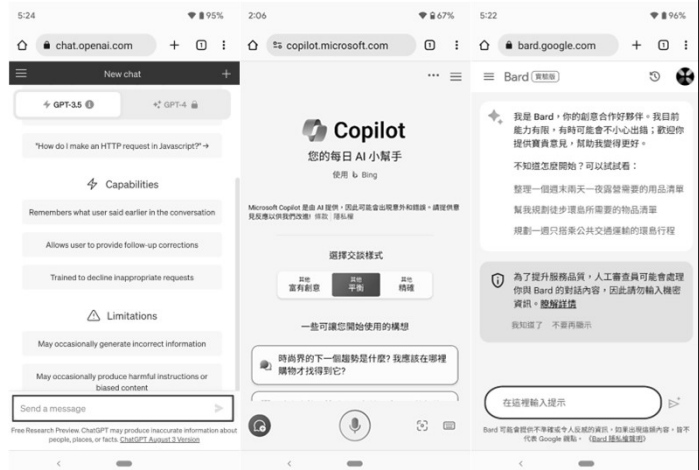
5:24
95%
chat.openai.com
1
New chat
GPT-3.5
GPT-4
"How do I make an HTTP request in Javascript?" →
Capabilities
Remembers what user said earlier in the conversation
Allows user to provide follow-up corrections
Trained to decline inappropriate requests
Limitations
May occasionally generate incorrect information
May occasionally produce harmful instructions or biased content
Send a message
Free Research Preview. ChatGPT may produce inaccurate information about people, places, or facts. ChatGPT August 3 Version

2:06
67%
copilot.microsoft.com
1
Copilot
您的每日 AI 小幫手
使用 Bing
Microsoft Copilot 是由 AI 提供，因此可能會出現意外和錯誤。請提供意見反應以供我們改進！ 條款 | 隱私權
選擇交談樣式
其他 富有創意
其他 平衡
其他 精確
一些可讓您開始使用的構想
時尚界的下一個趨勢是什麼? 我應該在哪裡購物才找得到它?

5:22
96%
bard.google.com
1
Bard 實驗版
我是 Bard，你的創意合作好夥伴。我目前能力有限，有時可能會不小心出錯；歡迎你提供寶貴意見，幫助我變得更好。
不知道怎麼開始？可以試試看：
整理一個週末兩天一夜露營需要的用品清單
幫我規劃徒步環島所需要的物品清單
規劃一週只搭乘公共交通運輸的環島行程
為了提升服務品質，人工審查員可能會處理你與 Bard 的對話內容，因此請勿輸入機密資訊。瞭解詳情
我知道了 不要再顯示
在這裡輸入提示
Bard 可能會提供不準確或令人反感的資訊，而這些資訊不代表 Google 的觀點。 (Bard 隱私權聲明)